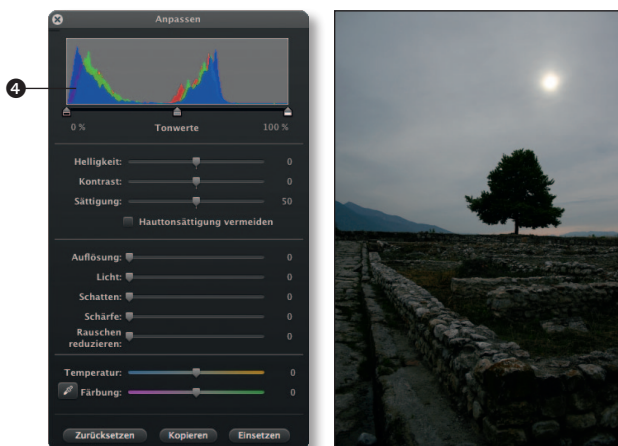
Anpassen

4

0 %

Tonwerte

100 %

Helligkeit: 0

Kontrast: 0

Sättigung: 50

Hauttonsättigung vermeiden

Auflösung: 0

Licht: 0

Schatten: 0

Schärfe: 0

Rauschen reduzieren: 0

Temperatur: 0

Färbung: 0

Zurücksetzen

Kopieren

Einsetzen